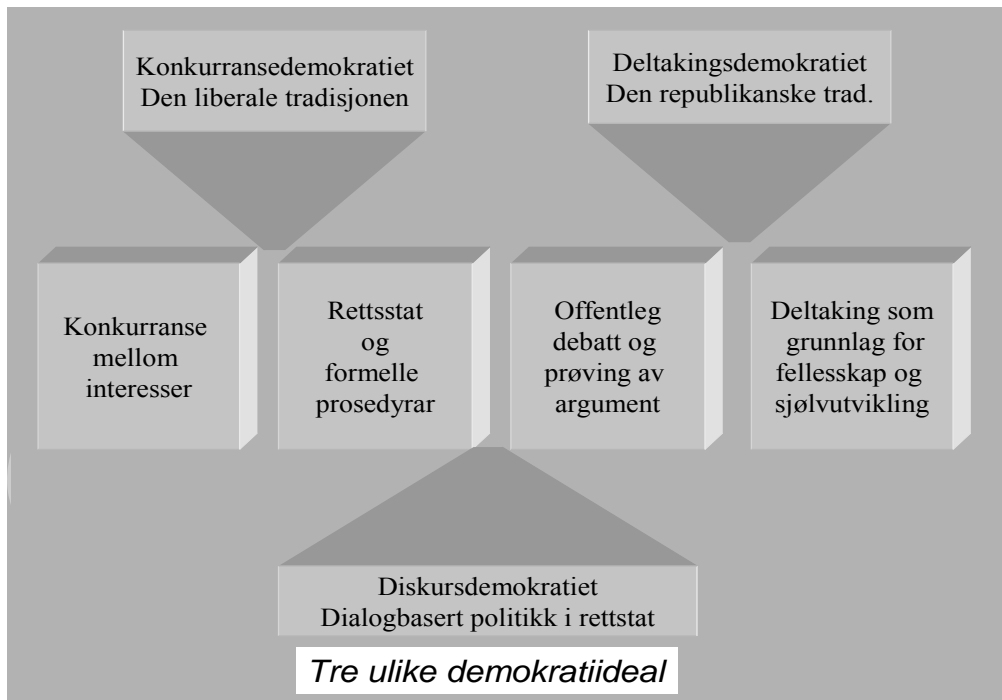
Konkurransedemokratiet
Den liberale tradisjonen

Deltakingsdemokratiet
Den republikanske trad.

Konkurranse mellom interesser

Rettsstat og formelle prosedyrar

Offentleg debatt og prøving av argument

Deltaking som grunnlag for fellesskap og sjølvutvikling

Diskursdemokratiet
Dialogbasert politikk i rettstat

Tre ulike demokratiideal